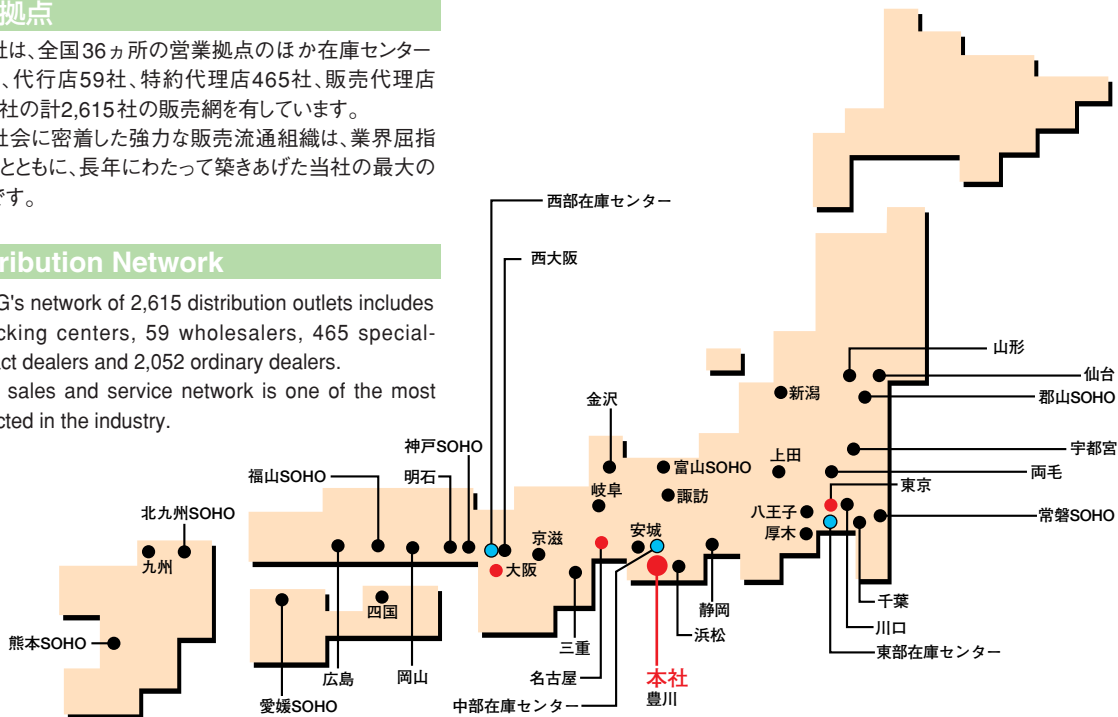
拠点

社は、全国36ヵ所の営業拠点のほか在庫センター、代行店59社、特約代理店465社、販売代理店社の計2,615社の販売網を有しています。

社会に密着した強力な販売流通組織は、業界屈指とともに、長年にわたって築きあげた当社の最大のです。

ribution Network

G's network of 2,615 distribution outlets includes cking centers, 59 wholesalers, 465 specialct dealers and 2,052 ordinary dealers.

sales and service network is one of the most cted in the industry.

西部在庫センター
西大阪
山形
仙台
郡山SOHO
新潟
金沢
宇都宮
神戸SOHO
上田
両毛
富山SOHO
福山SOHO
明石
東京
岐阜
諏訪
八王子
常磐SOHO
厚木
北九州SOHO
京滋
安城
九州
大阪
四国
静岡
千葉
熊本SOHO
浜松
川口
三重
東部在庫センター
本社
名古屋
広島
岡山
豊川
愛媛SOHO
中部在庫センター